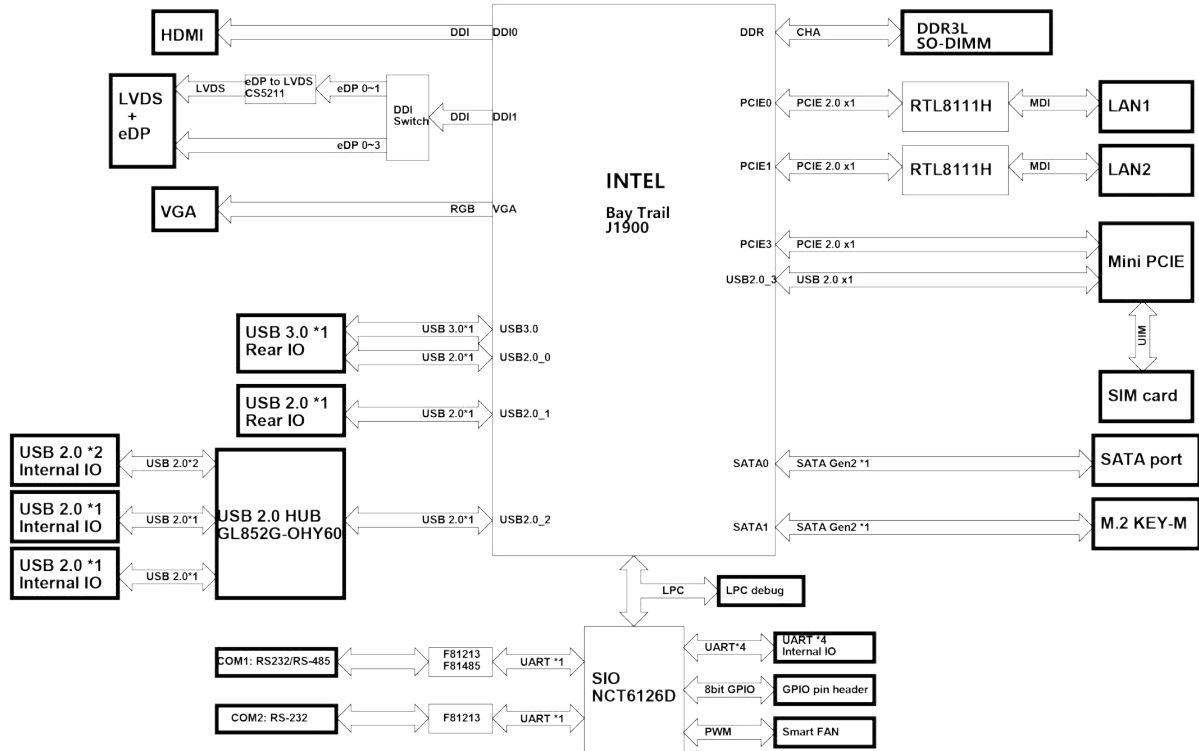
HDMI
DDI
DDI0
LVDS + eDP
LVDS
eDP to LVDS CS5211
eDP 0~1
DDI Switch
DDI
DDI1
eDP 0~3
VGA
RGB
VGA
INTEL
Bay Trail J1900
DDR
CHA
DDR3L SO-DIMM
PCIE0
PCIE 2.0 x1
RTL8111H
MDI
LAN1
PCIE1
PCIE 2.0 x1
RTL8111H
MDI
LAN2
PCIE3
PCIE 2.0 x1
USB2.0_3
USB 2.0 x1
Mini PCIE
UIM
SIM card
USB 3.0 *1 Rear IO
USB 3.0*1
USB3.0
USB 2.0*1
USB2.0_0
USB 2.0 *1 Rear IO
USB 2.0*1
USB2.0_1
USB 2.0 *2 Internal IO
USB 2.0*2
USB 2.0 *1 Internal IO
USB 2.0*1
USB 2.0 HUB GL852G-OHY60
USB 2.0*1
USB2.0_2
USB 2.0 *1 Internal IO
USB 2.0*1
SATA0
SATA Gen2 *1
SATA port
SATA1
SATA Gen2 *1
M.2 KEY-M
LPC
LPC debug
COM1: RS232/RS-485
F81213 F81485
UART *1
SIO NCT6126D
UART*4
UART *4 Internal IO
8bit GPIO
GPIO pin header
COM2: RS-232
F81213
UART *1
PWM
Smart FAN